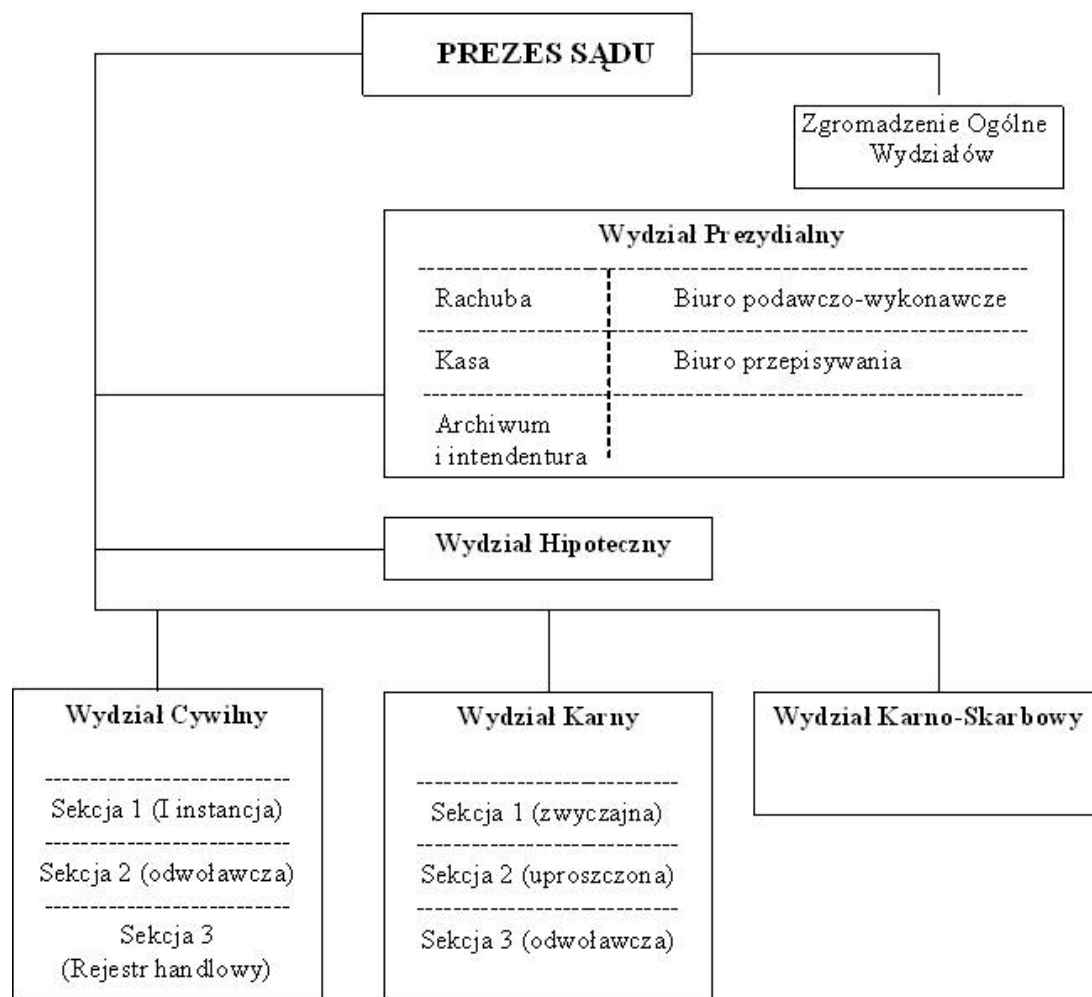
PREZES SĄDU

Zgromadzenie Ogólne Wydziałów

Wydział Prezydialny

Rachuba

Biuro podawczo-wykonawcze

Kasa

Biuro przepisywania

Archiwum i intendentura

Wydział Hipoteczny

Wydział Cywilny

Sekcja 1 (I instancja)

Sekcja 2 (odwoławcza)

Sekcja 3 (Rejestr handlowy)

Wydział Karny

Sekcja 1 (zwyczajna)

Sekcja 2 (uproszczona)

Sekcja 3 (odwoławcza)

Wydział Karno-Skarbowy